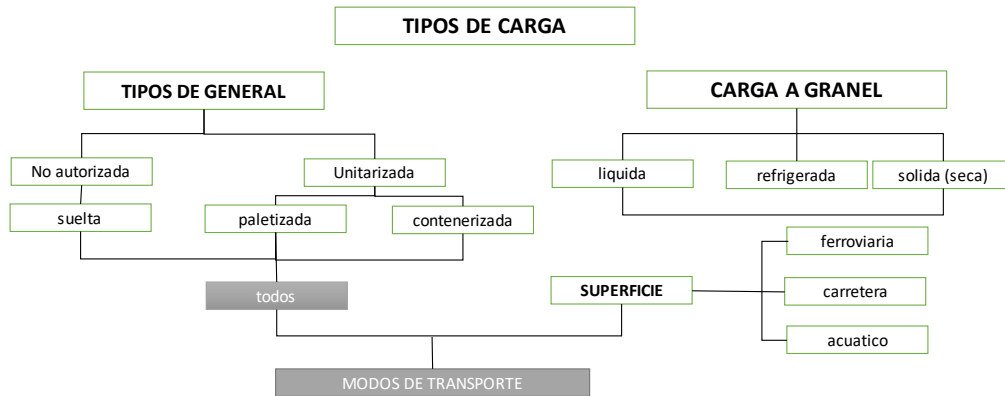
TIPOS DE CARGA

TIPOS DE GENERAL

No autorizada

suelta

Unitarizada

paletizada

contenerizada

CARGA A GRANEL

liquida

refrigerada

solida (seca)

todos

SUPERFICIE

ferroviaria

carretera

acuatico

MODOS DE TRANSPORTE